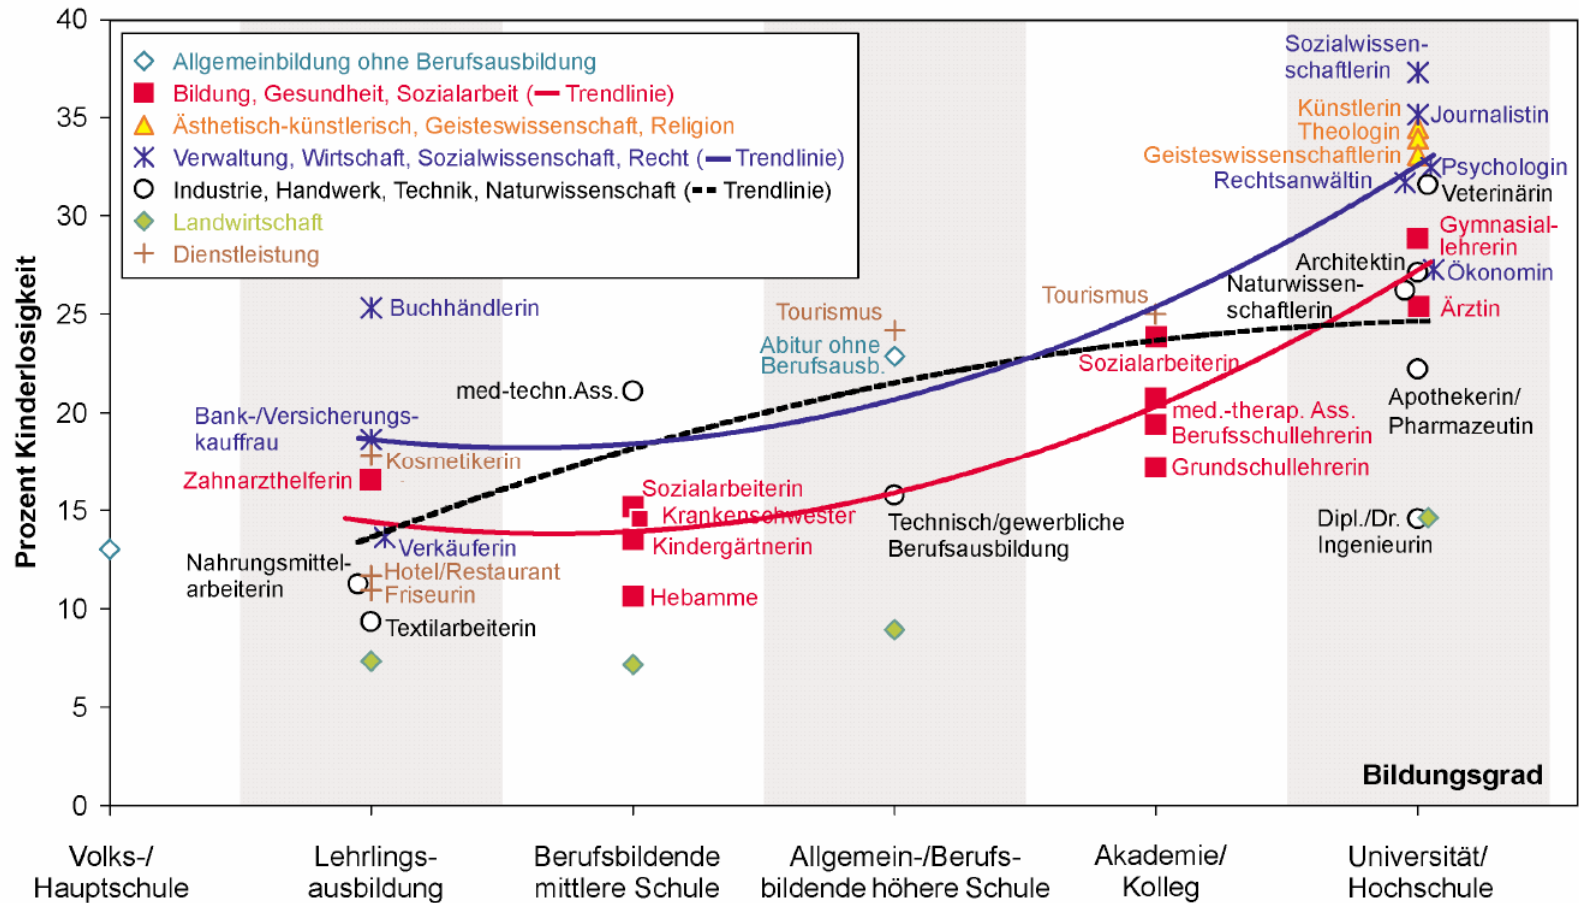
40
35
30
25
20
15
10
5
0

Prozent Kinderlosigkeit

Allgemeinbildung ohne Berufsausbildung
Bildung, Gesundheit, Sozialarbeit (— Trendlinie)
Ästhetisch-künstlerisch, Geisteswissenschaft, Religion
Verwaltung, Wirtschaft, Sozialwissenschaft, Recht (— Trendlinie)
Industrie, Handwerk, Technik, Naturwissenschaft (-- Trendlinie)
Landwirtschaft
Dienstleistung

Buchhändlerin
Bank-/Versicherungskauffrau
Kosmetikerin
Zahnarzthelferin
Verkäuferin
Nahrungsmittelarbeiterin
Hotel/Restaurant
Friseurin
Textilarbeiterin
med-techn.Ass.
Sozialarbeiterin
Krankenschwester
Kindergärtnerin
Hebamme
Tourismus
Abitur ohne Berufsausb.
Technisch/gewerbliche Berufsausbildung
Tourismus
Sozialarbeiterin
med.-therap. Ass.
Berufsschullehrerin
Grundschullehrerin
Sozialwissenschaftlerin
Künstlerin
Theologin
Journalistin
Geisteswissenschaftlerin
Psychologin
Rechtsanwältin
Veterinärin
Gymnasiallehrerin
Architektin
Ökonomin
Naturwissenschaftlerin
Ärztin
Apothekerin/ Pharmazeutin
Dipl./Dr. Ingenieurin
Bildungsgrad

Volks-/ Hauptschule
Lehrlingsausbildung
Berufsbildende mittlere Schule
Allgemein-/Berufsbildende höhere Schule
Akademie/ Kolleg
Universität/ Hochschule